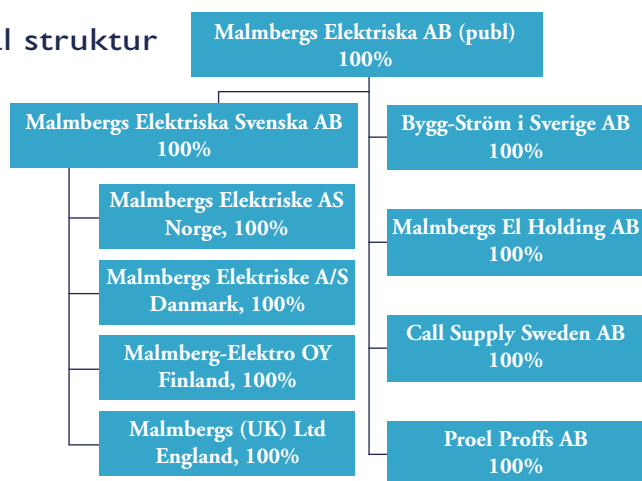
l struktur

Malmbergs Elektriska AB (publ)
100%

Malmbergs Elektriska Svenska AB
100%

Malmbergs Elektriske AS
Norge, 100%

Malmbergs Elektriske A/S
Danmark, 100%

Malmberg-Elektro OY
Finland, 100%

Malmbergs (UK) Ltd
England, 100%

Bygg-Ström i Sverige AB
100%

Malmbergs El Holding AB
100%

Call Supply Sweden AB
100%

Proel Proffs AB
100%